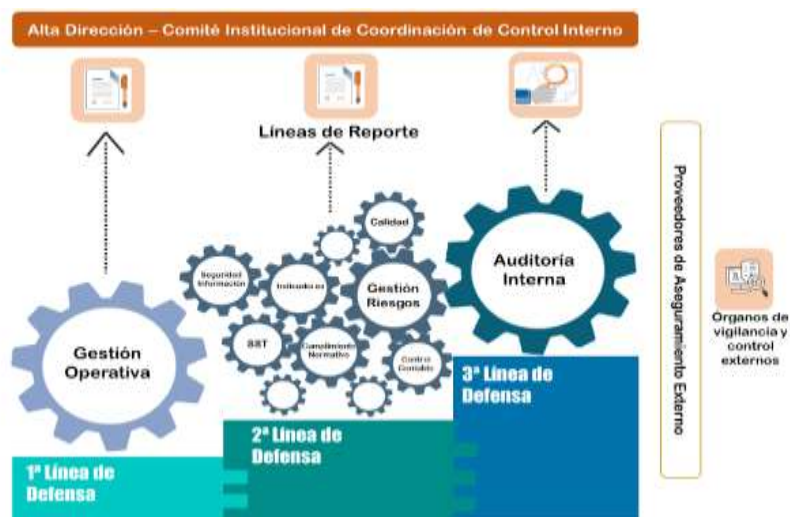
Alta Dirección – Comité Institucional de Coordinación de Control Interno

Líneas de Reporte

Gestión Operativa

Seguridad Información

Indicadores

Calidad

Gestión Riesgos

SST

Cumplimiento Normativo

Control Contable

Auditoría Interna

1ª Línea de Defensa

2ª Línea de Defensa

3ª Línea de Defensa

Proveedores de Aseguramiento Externo

Órganos de vigilancia y control externos